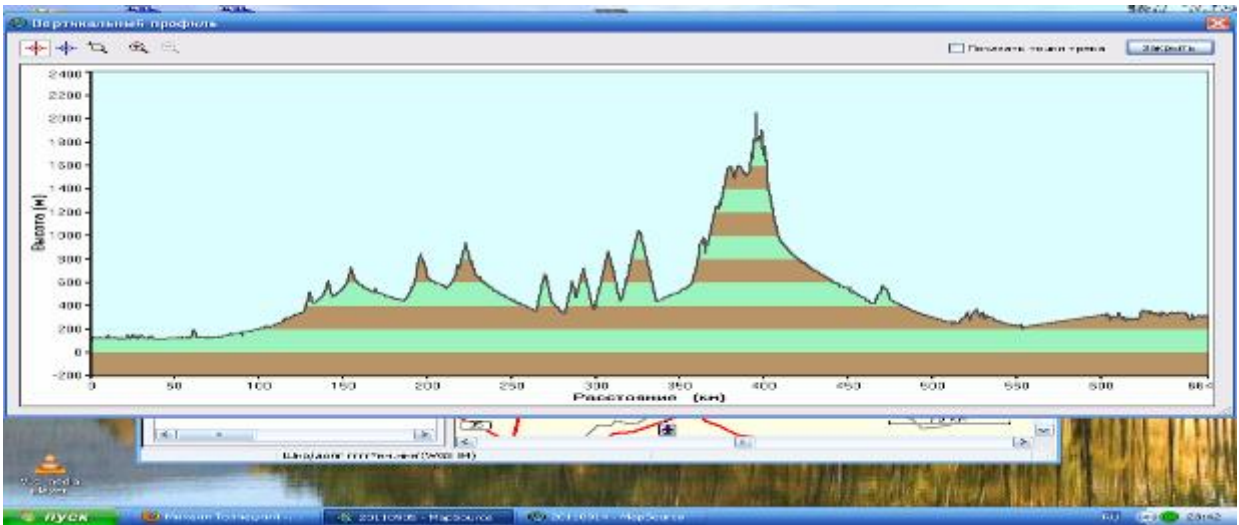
Вертикальный профиль

Показать точки трека

Закрыть

2400
2200
2000
1800
1600
1400
1200
1000
800
600
400
200
0
-200

Высота (м)

0
50
100
150
200
250
300
350
400
450
500
550
600
664

Расстояние (км)

Шир/долг ггг°мм.ммм (WGS 84)

пуск

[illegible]

2010095 - MapSource

2010914 - MapSource

RU

23:42